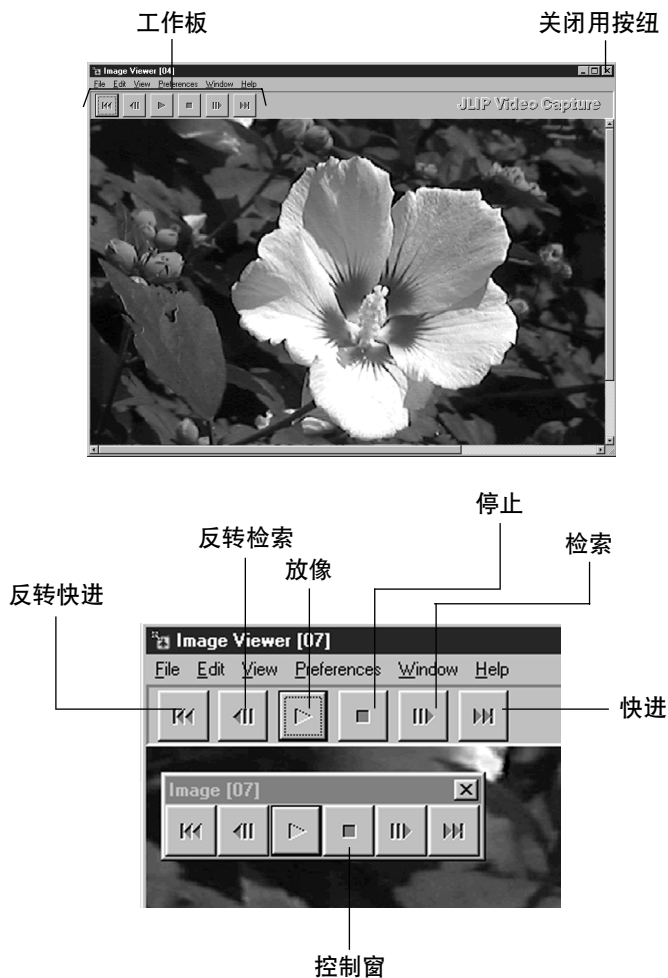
工作板

关闭用按纽

Image Viewer [04]

File Edit View Preferences Window Help

JLIP Video Capture

停止

反转检索

检索

放像

反转快进

Image Viewer [07]

File Edit View Preferences Window Help

快进

Image [07]

控制窗